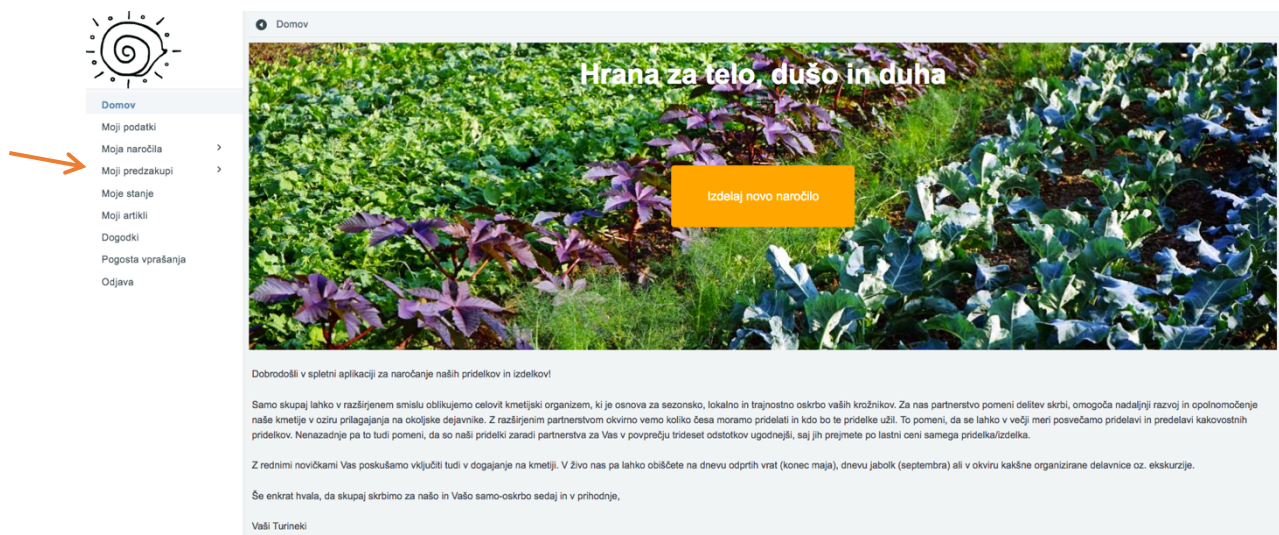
Domov
Moji podatki
Moja naročila
Moji predzakupi
Moje stanje
Moji artikli
Dogodki
Pogosta vprašanja
Odjava

Domov

Hrana za telo, dušo in duha

Izdelaj novo naročilo

Dobrodošli v spletni aplikaciji za naročanje naših pridelkov in izdelkov!

Samo skupaj lahko v razširjenem smislu oblikujemo celovit kmetijski organizem, ki je osnova za sezonsko, lokalno in trajnostno oskrbo vaših krožnikov. Za nas partnerstvo pomeni delitev skrbi, omogoča nadaljnji razvoj in opolnomočenje naše kmetije v oziru prilagajanja na okoljske dejavnike. Z razširjenim partnerstvom okvirno vemo koliko česa moramo pridelati in kdo bo te pridelke užil. To pomeni, da se lahko v večji meri posvečamo pridelavi in predelavi kakovostnih pridelkov. Nenazadnje pa to tudi pomeni, da so naši pridelki zaradi partnerstva za Vas v povprečju trideset odstotkov ugodnejši, saj jih prejmete po lastni ceni samega pridelka/izdelka.

Z rednimi novičkami Vas poskušamo vključiti tudi v dogajanje na kmetiji. V živo nas pa lahko obiščete na dnevu odprtih vrat (konec maja), dnevu jabolk (septembra) ali v okviru kakšne organizirane delavnice oz. ekskurzije.

Še enkrat hvala, da skupaj skrbimo za našo in Vašo samo-oskrbo sedaj in v prihodnje,

Vaši Turineki